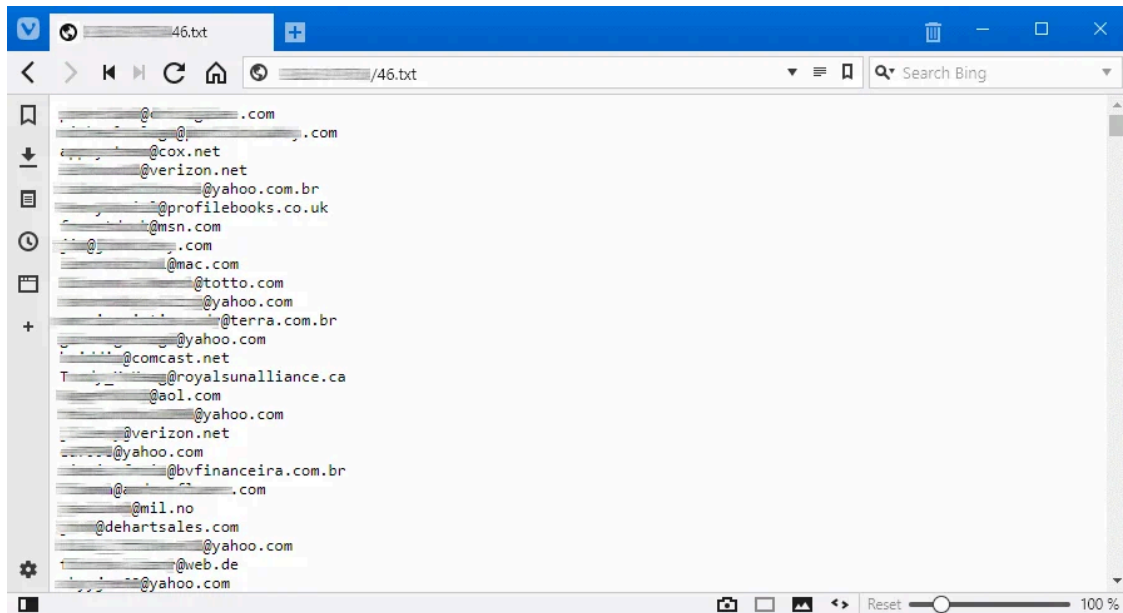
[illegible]46.txt

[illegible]/46.txt

Search Bing

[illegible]@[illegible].com
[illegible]@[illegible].com
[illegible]@cox.net
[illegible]@verizon.net
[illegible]@yahoo.com.br
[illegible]@profilebooks.co.uk
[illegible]@msn.com
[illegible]@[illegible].com
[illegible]@mac.com
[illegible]@totto.com
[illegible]@yahoo.com
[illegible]@terra.com.br
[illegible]@yahoo.com
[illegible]@comcast.net
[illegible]@royalsunalliance.ca
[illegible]@aol.com
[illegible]@yahoo.com
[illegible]@verizon.net
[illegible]@yahoo.com
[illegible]@bvfinanceira.com.br
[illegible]@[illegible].com
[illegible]@mil.no
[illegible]@dehartsales.com
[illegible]@yahoo.com
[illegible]@web.de
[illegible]@yahoo.com

Reset 100 %